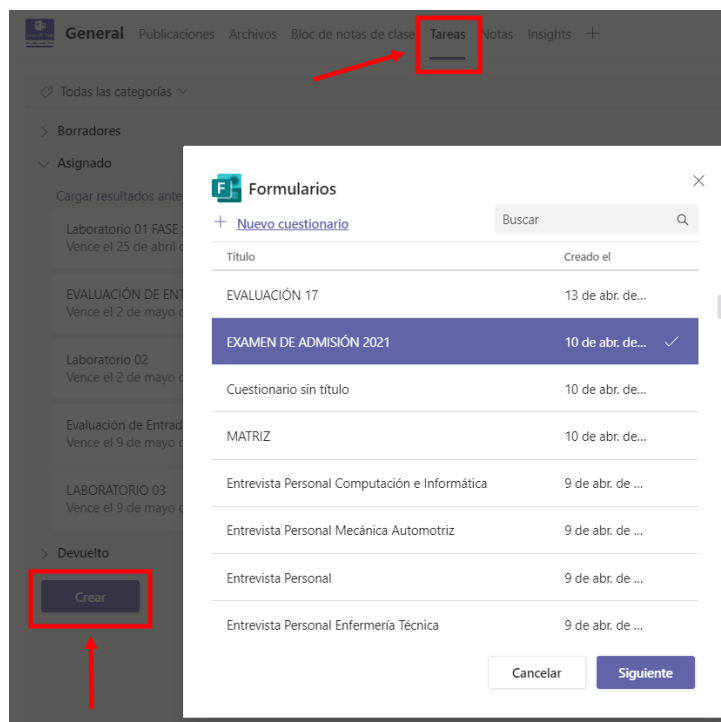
General Publicaciones Archivos Bloc de notas de clase Tareas Notas Insights +

Todas las categorías

Borradores

Asignado

Cargar resultados ante

Laboratorio 01 FASE
Vence el 25 de abril

EVALUACIÓN DE ENT
Vence el 2 de mayo

Laboratorio 02
Vence el 2 de mayo

Evaluación de Entrad
Vence el 9 de mayo

LABORATORIO 03
Vence el 9 de mayo

Devuelto

Crear

Formularios

+ Nuevo cuestionario

Buscar

| Título | Creado el |
|---|---|
| EVALUACIÓN 17 | 13 de abr. de ... |
| EXAMEN DE ADMISIÓN 2021 | 10 de abr. de ... |
| Cuestionario sin título | 10 de abr. de ... |
| MATRIZ | 10 de abr. de ... |
| Entrevista Personal Computación e Informática | 9 de abr. de ... |
| Entrevista Personal Mecánica Automotriz | 9 de abr. de ... |
| Entrevista Personal | 9 de abr. de ... |
| Entrevista Personal Enfermería Técnica | 9 de abr. de ... |

Cancelar Siguiente